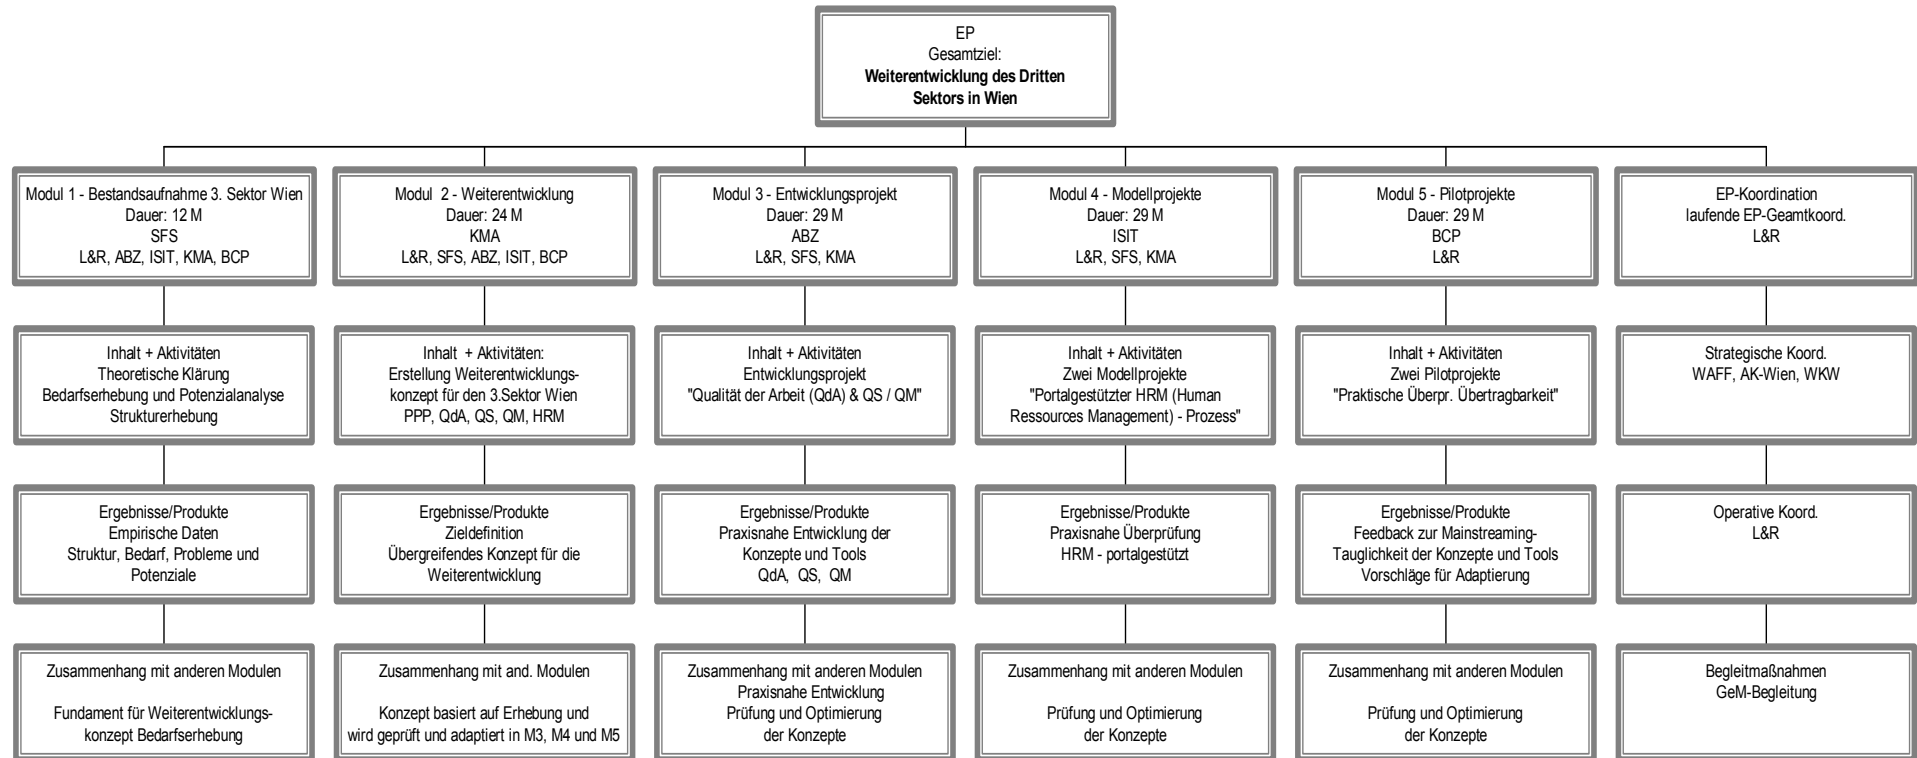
EP
Gesamtziel:
**Weiterentwicklung des Dritten Sektors in Wien**

Modul 1 - Bestandsaufnahme 3. Sektor Wien
Dauer: 12 M
SFS
L&R, ABZ, ISIT, KMA, BCP

Inhalt + Aktivitäten
Theoretische Klärung
Bedarfserhebung und Potenzialanalyse
Strukturerhebung

Ergebnisse/Produkte
Empirische Daten
Struktur, Bedarf, Probleme und Potenziale

Zusammenhang mit anderen Modulen

Fundament für Weiterentwicklungskonzept Bedarfserhebung

Modul 2 - Weiterentwicklung
Dauer: 24 M
KMA
L&R, SFS, ABZ, ISIT, BCP

Inhalt + Aktivitäten:
Erstellung Weiterentwicklungskonzept für den 3.Sektor Wien
PPP, QdA, QS, QM, HRM

Ergebnisse/Produkte
Zieldefinition
Übergreifendes Konzept für die Weiterentwicklung

Zusammenhang mit and. Modulen

Konzept basiert auf Erhebung und wird geprüft und adaptiert in M3, M4 und M5

Modul 3 - Entwicklungsprojekt
Dauer: 29 M
ABZ
L&R, SFS, KMA

Inhalt + Aktivitäten
Entwicklungsprojekt
"Qualität der Arbeit (QdA) & QS / QM"

Ergebnisse/Produkte
Praxisnahe Entwicklung der Konzepte und Tools
QdA, QS, QM

Zusammenhang mit anderen Modulen
Praxisnahe Entwicklung
Prüfung und Optimierung der Konzepte

Modul 4 - Modellprojekte
Dauer: 29 M
ISIT
L&R, SFS, KMA

Inhalt + Aktivitäten
Zwei Modellprojekte
"Portalgestützter HRM (Human Ressources Management) - Prozess"

Ergebnisse/Produkte
Praxisnahe Überprüfung
HRM - portalgestützt

Zusammenhang mit anderen Modulen

Prüfung und Optimierung der Konzepte

Modul 5 - Pilotprojekte
Dauer: 29 M
BCP
L&R

Inhalt + Aktivitäten
Zwei Pilotprojekte
"Praktische Überpr. Übertragbarkeit"

Ergebnisse/Produkte
Feedback zur Mainstreaming-Tauglichkeit der Konzepte und Tools
Vorschläge für Adaptierung

Zusammenhang mit anderen Modulen

Prüfung und Optimierung der Konzepte

EP-Koordination
laufende EP-Geamtkoord.
L&R

Strategische Koord.
WAFF, AK-Wien, WKW

Operative Koord.
L&R

Begleitmaßnahmen
GeM-Begleitung